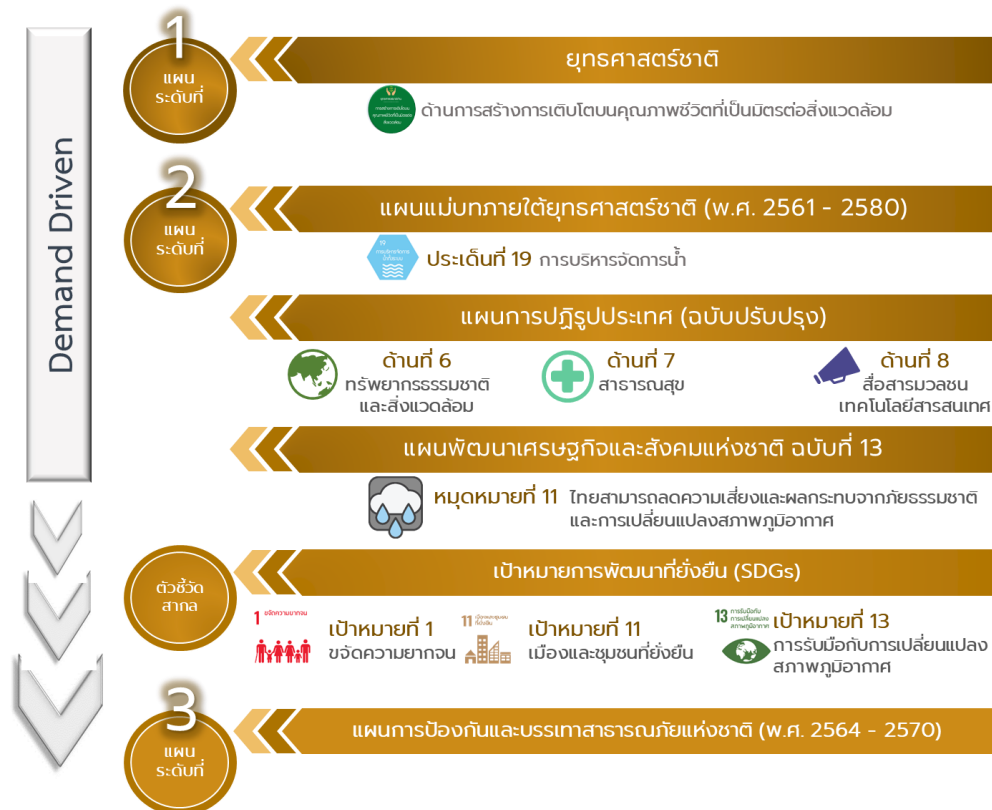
Demand Driven

1
แผนระดับที่

ยุทธศาสตร์ชาติ

ด้านการสร้างการเติบโตบนคุณภาพชีวิตที่เป็นมิตรต่อสิ่งแวดล้อม

2
แผนระดับที่

แผนแม่บทภายใต้ยุทธศาสตร์ชาติ (พ.ศ. 2561 - 2580)

19
ประเด็นที่ 19 การบริหารจัดการน้ำ

แผนการปฏิรูปประเทศ (ฉบับปรับปรุง)

ด้านที่ 6
ทรัพยากรธรรมชาติและสิ่งแวดล้อม

ด้านที่ 7
สาธารณสุข

ด้านที่ 8
สื่อสารมวลชน เทคโนโลยีสารสนเทศ

แผนพัฒนาเศรษฐกิจและสังคมแห่งชาติ ฉบับที่ 13

หมุดหมายที่ 11 ไทยสามารถลดความเสี่ยงและผลกระทบจากภัยธรรมชาติและการเปลี่ยนแปลงสภาพภูมิอากาศ

ตัวชี้วัดสากล

เป้าหมายการพัฒนาที่ยั่งยืน (SDGs)

1 ขจัดความยากจน
เป้าหมายที่ 1
ขจัดความยากจน

11
เป้าหมายที่ 11
เมืองและชุมชนที่ยั่งยืน

13
เป้าหมายที่ 13
การรับมือกับการเปลี่ยนแปลงสภาพภูมิอากาศ

3
แผนระดับที่

แผนการป้องกันและบรรเทาสาธารณภัยแห่งชาติ (พ.ศ. 2564 - 2570)